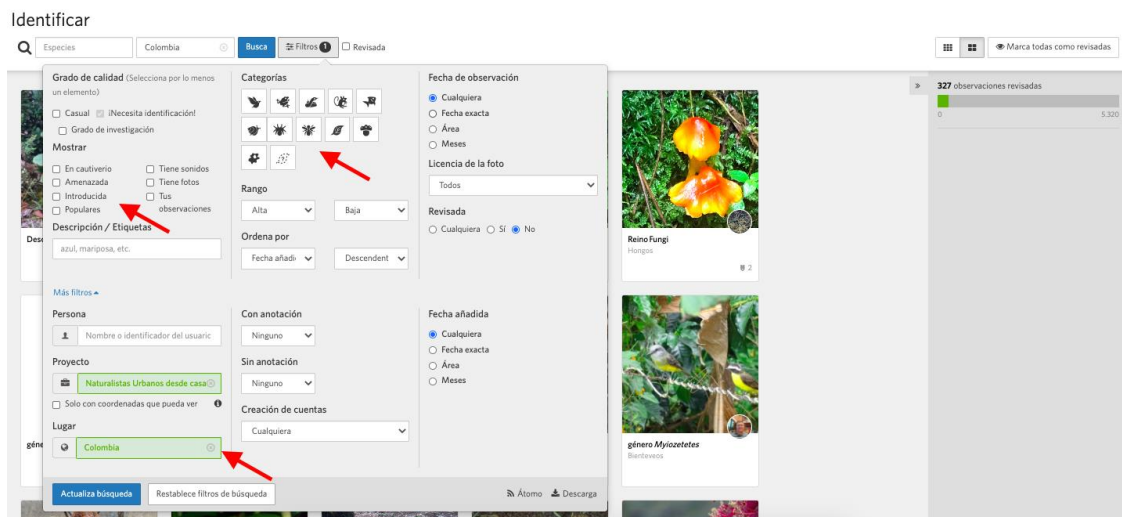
Identificar

Especies | Colombia | Busca | Filtros 1 | Revisada

Marca todas como revisadas

Grado de calidad (Selecciona por lo menos un elemento)
Casual ¡Necesita identificación!
Grado de investigación

Mostrar
En cautiverio | Tiene sonidos
Amenazada | Tiene fotos
Introducida | Tus observaciones
Populares

Descripción / Etiquetas
azul, mariposa, etc.

Categorías

Rango
Alta | Baja

Ordena por
Fecha añadi | Descendent

Fecha de observación
Cualquiera
Fecha exacta
Área
Meses

Licencia de la foto
Todos

Revisada
Cualquiera Sí No

Más filtros

Persona
Nombre o identificador del usuario

Proyecto
Naturalistas Urbanos desde casa

Solo con coordenadas que pueda ver

Lugar
Colombia

Con anotación
Ninguno

Sin anotación
Ninguno

Creación de cuentas
Cualquiera

Fecha añadida
Cualquiera
Fecha exacta
Área
Meses

Actualiza búsqueda | Restablece filtros de búsqueda | Átomo | Descarga

327 observaciones revisadas
0 | 5,320

Reino Fungi
Hongos
2

género Myiozetetes
Bienteveos

Des

gén